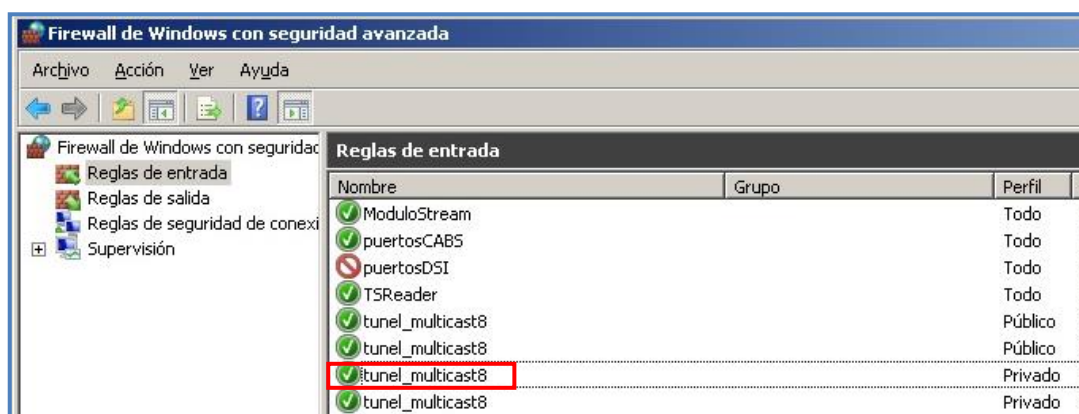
Firewall de Windows con seguridad avanzada

Archivo Acción Ver Ayuda

Firewall de Windows con seguridad
Reglas de entrada
Reglas de salida
Reglas de seguridad de conexi
Supervisión

Reglas de entrada

| Nombre | Grupo | Perfil |
|---|---|---|
| ModuloStream | | Todo |
| puertosCABS | | Todo |
| puertosDSI | | Todo |
| TSReader | | Todo |
| tunel_multicast8 | | Público |
| tunel_multicast8 | | Público |
| tunel_multicast8 | | Privado |
| tunel_multicast8 | | Privado |